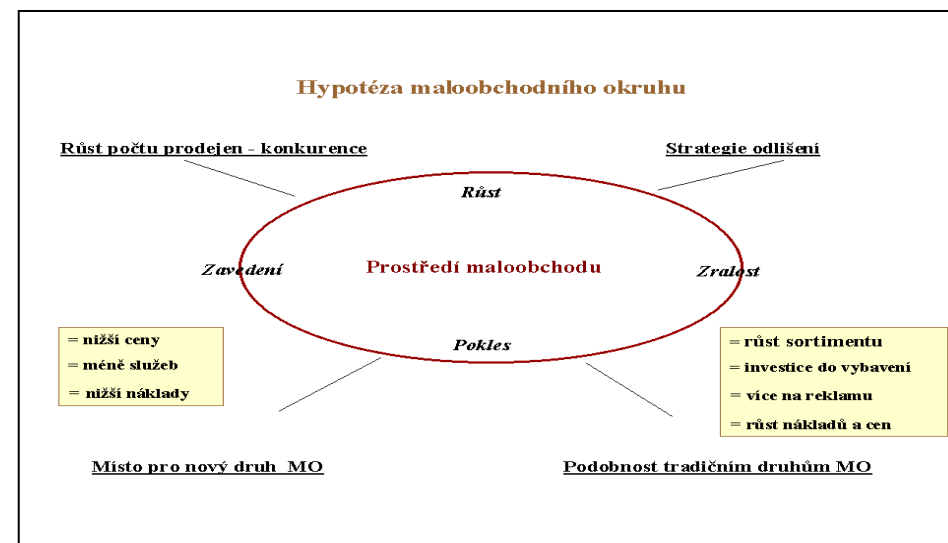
Hypotéza maloobchodního okruhu

Růst počtu prodejen - konkurence

Strategie odlišení

Růst

Zavedení

Prostředí maloobchodu

Zralost

Pokles

= nižší ceny
= méně služeb
= nižší náklady

= růst sortimentu
= investice do vybavení
= více na reklamu
= růst nákladů a cen

Místo pro nový druh MO

Podobnost tradičním druhům MO